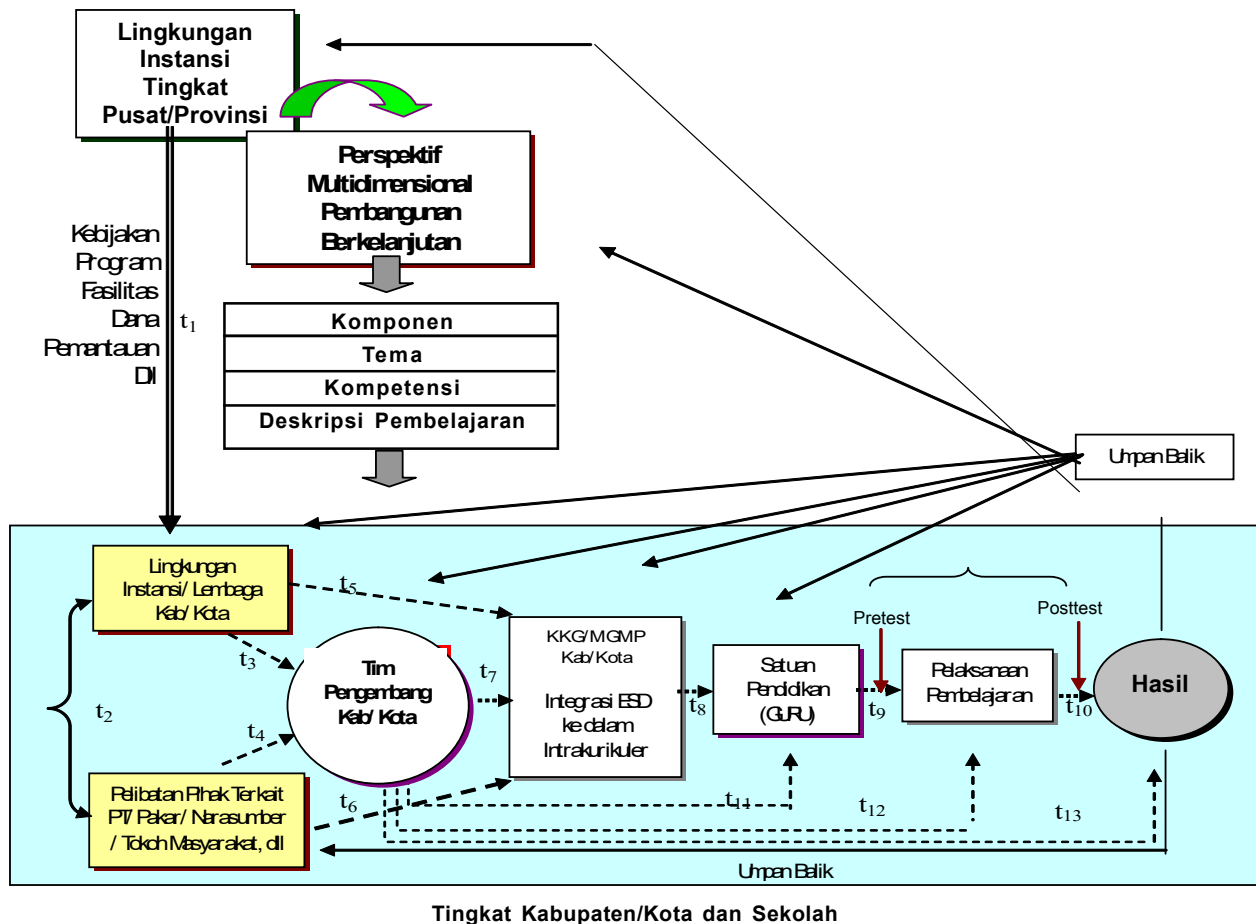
Lingkungan Instansi Tingkat Pusat/Provinsi

Perspektif Multidimensional Pembangunan Berkelanjutan

Kebijakan
Program
Fasilitas
Dana
Pemantauan
DII

$t_1$

Komponen
Tema
Kompetensi
Deskripsi Pembelajaran

Umpan Balik

Lingkungan Instansi/ Lembaga Kab/ Kota

$t_5$

$t_3$

Tim Pengembang Kab/ Kota

$t_7$

KKG/MGMP Kab/Kota

Integrasi ESD ke dalam Intrakurikuler

$t_8$

Satuan Pendidikan (GURU)

Pretest

$t_9$

Pelaksanaan Pembelajaran

Posttest

$t_{10}$

Hasil

$t_2$

$t_4$

Pelibatan Pihak Terkait PT/ Pakar/ Narasumber / Tokoh Masyarakat, dll

$t_6$

$t_{11}$

$t_{12}$

$t_{13}$

Umpan Balik

Tingkat Kabupaten/Kota dan Sekolah